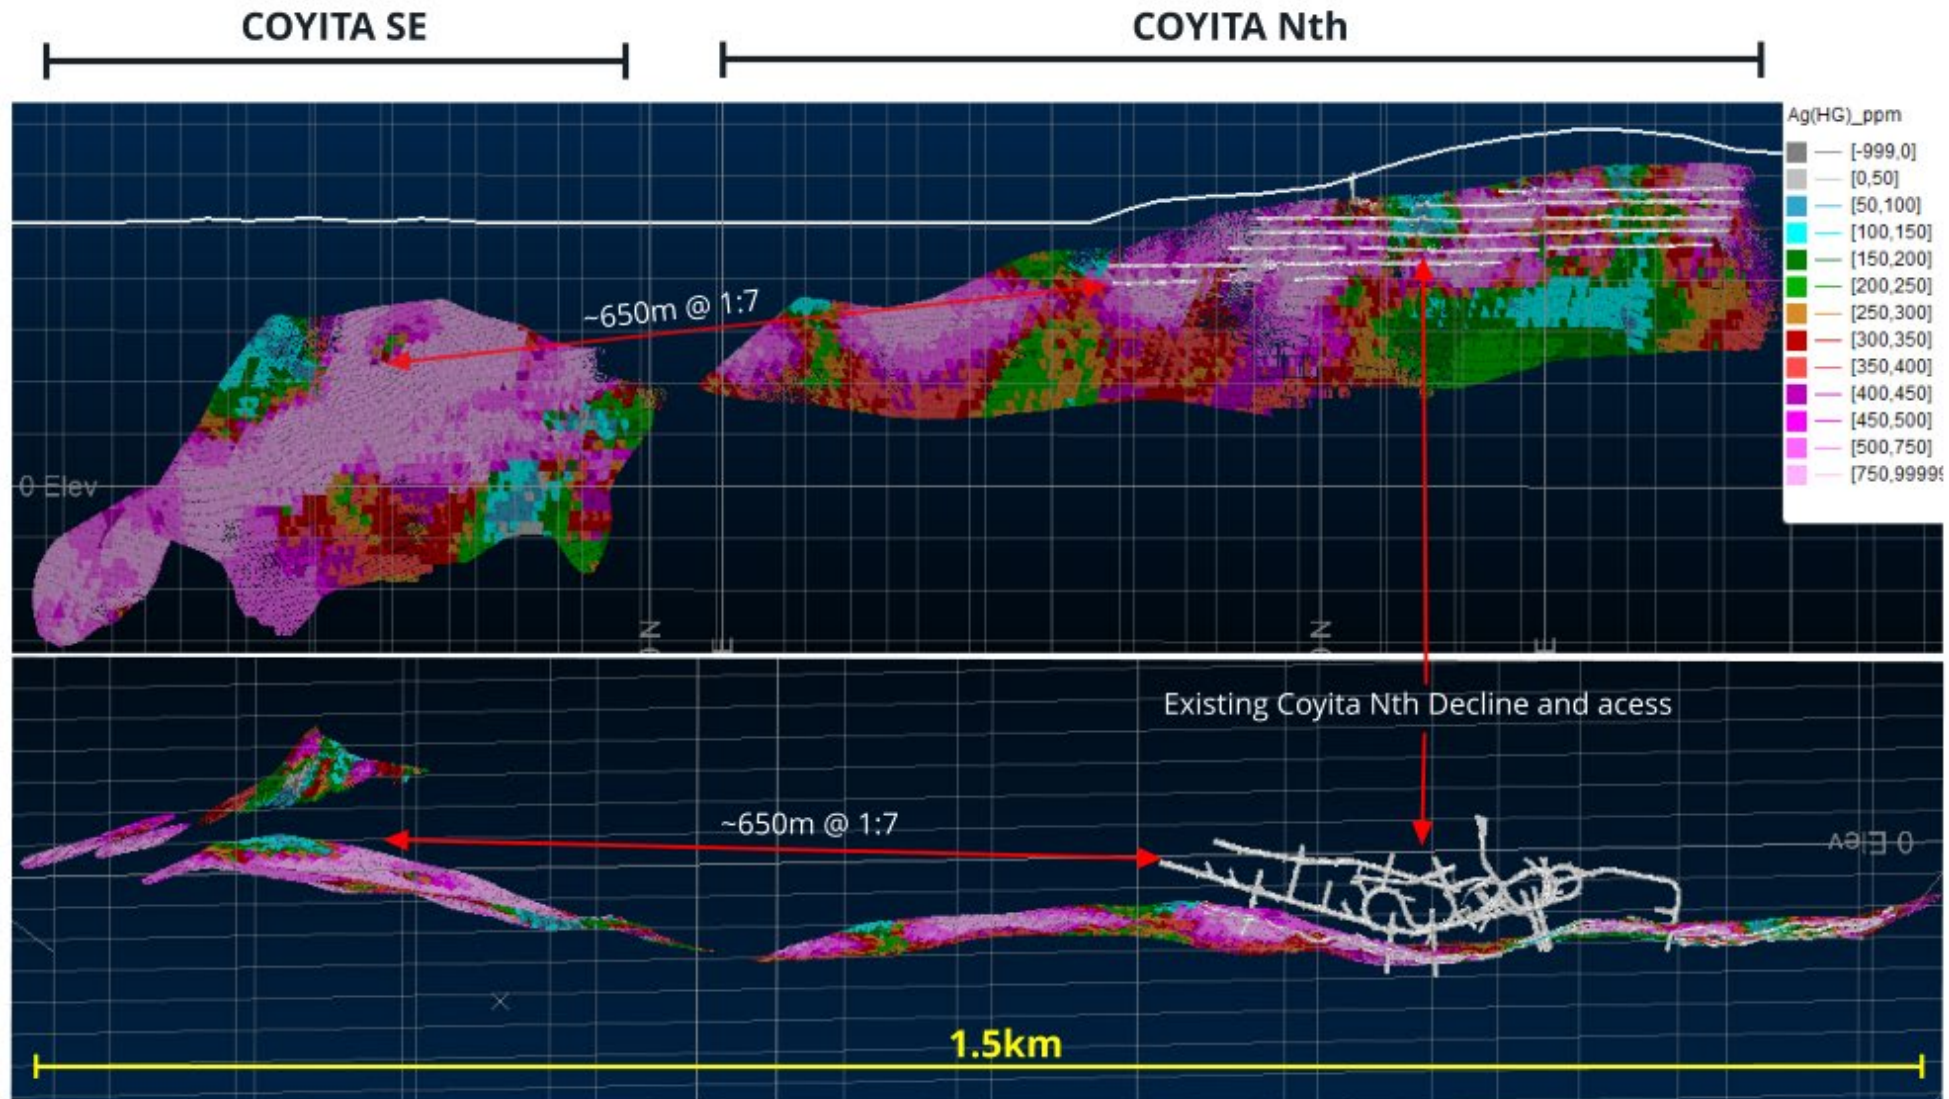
COYITA SE

COYITA Nth

Ag(HG)_ppm

| | |
|---|---|
| | [-999,0] |
| | [0,50] |
| | [50,100] |
| | [100,150] |
| | [150,200] |
| | [200,250] |
| | [250,300] |
| | [300,350] |
| | [350,400] |
| | [400,450] |
| | [450,500] |
| | [500,750] |
| | [750,9999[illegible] |

~650m @ 1:7

0 Elev

N

E

N

E

Existing Coyita Nth Decline and acess

~650m @ 1:7

0 Elev

1.5km